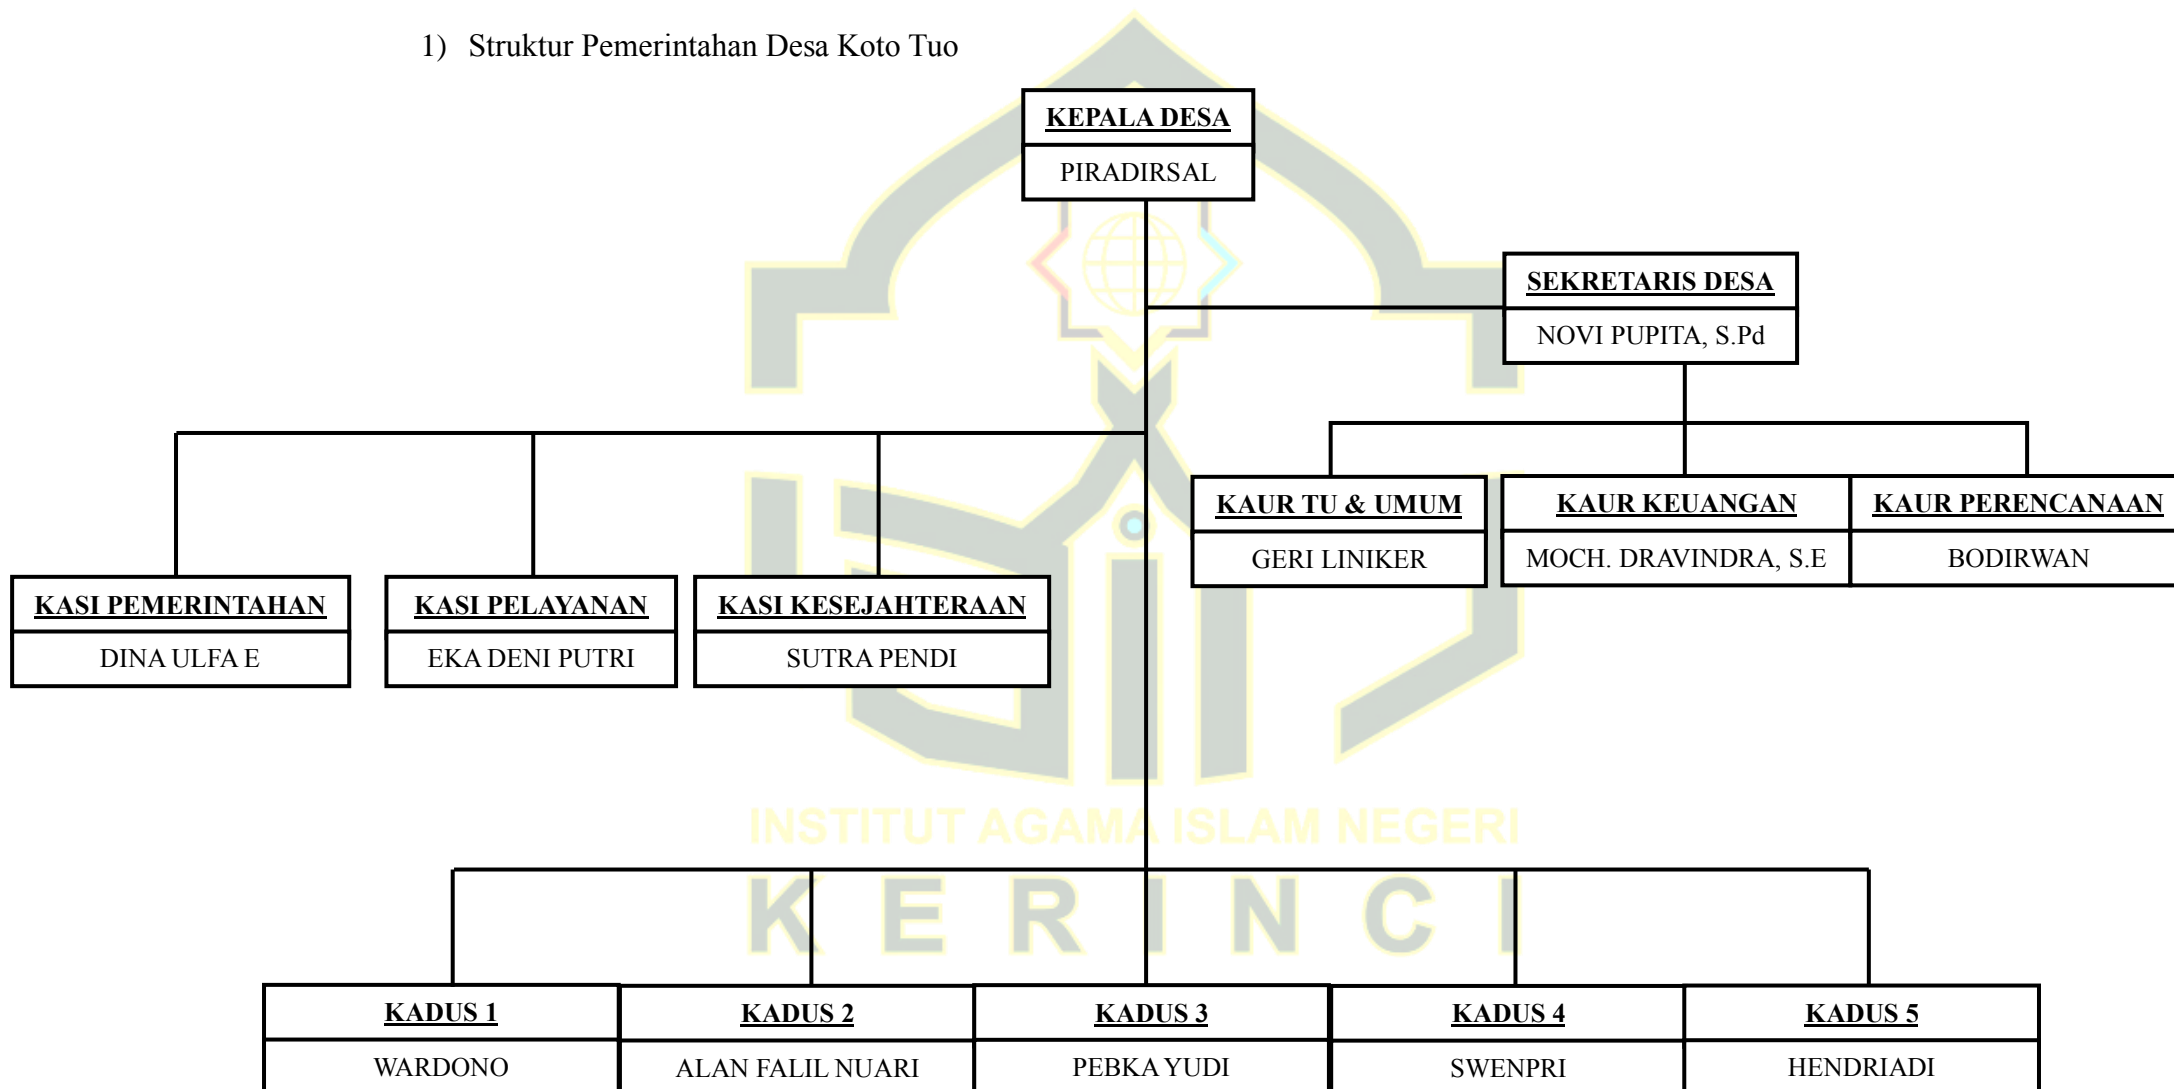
1) Struktur Pemerintahan Desa Koto Tuo

KEPALA DESA
PIRADIRSAL

SEKRETARIS DESA
NOVI PUPITA, S.Pd

KAUR TU & UMUM
GERI LINIKER

KAUR KEUANGAN
MOCH. DRAVINDRA, S.E

KAUR PERENCANAAN
BODIRWAN

KASI PEMERINTAHAN
DINA ULFA E

KASI PELAYANAN
EKA DENI PUTRI

KASI KESEJAHTERAAN
SUTRA PENDI

INSTITUT AGAMA ISLAM NEGERI
KERINCI

KADUS 1
WARDONO

KADUS 2
ALAN FALIL NUARI

KADUS 3
PEBKA YUDI

KADUS 4
SWENPRI

KADUS 5
HENDRIADI